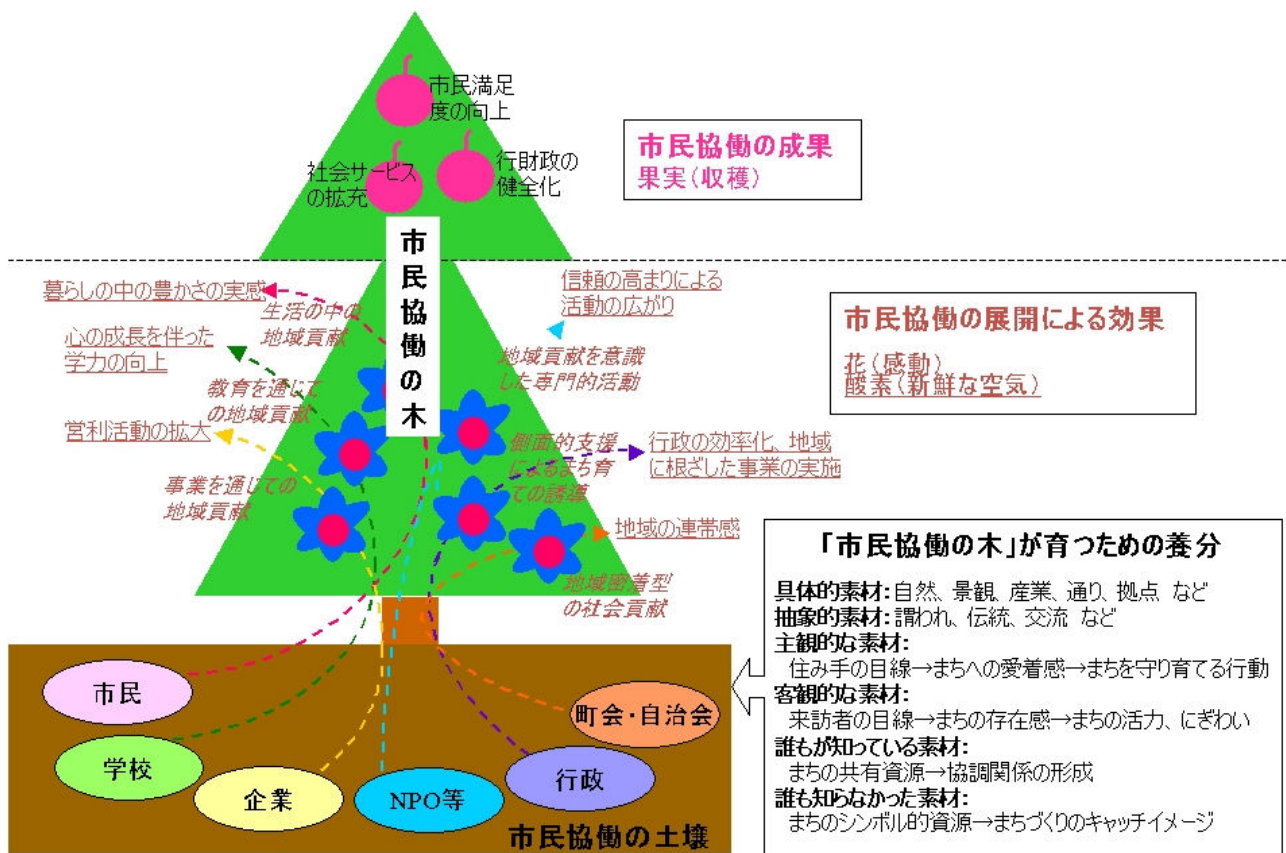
市民満足度の向上

社会サービスの拡充

行財政の健全化

市民協働の成果
果実（収穫）

市民協働の木

暮らしの中の豊かさの実感

生活の中の地域貢献

信頼の高まりによる活動の広がり

市民協働の展開による効果

花（感動）
酸素（新鮮な空気）

心の成長を伴った学力の向上

地域貢献を意識した専門的活動

教育を通じての地域貢献

営利活動の拡大

側面的支援によるまち育ての講座

行政の効率化、地域に根ざした事業の実施

事業を通じての地域貢献

地域の連帯感

地域密着型の社会貢献

「市民協働の木」が育つための養分

具体的素材：自然、景観、産業、通り、拠点 など
抽象的素材：謂われ、伝統、交流 など
主観的な素材：
住み手の目線→まちへの愛着感→まちを守り育てる行動
客観的な素材：
来訪者の目線→まちの存在感→まちの活力、にぎわい
誰もが知っている素材：
まちの共有資源→協調関係の形成
誰も知らなかった素材：
まちのシンボル的資源→まちづくりのキャッチイメージ

市民

学校

企業

NPO等

行政

町会・自治会

市民協働の土壌